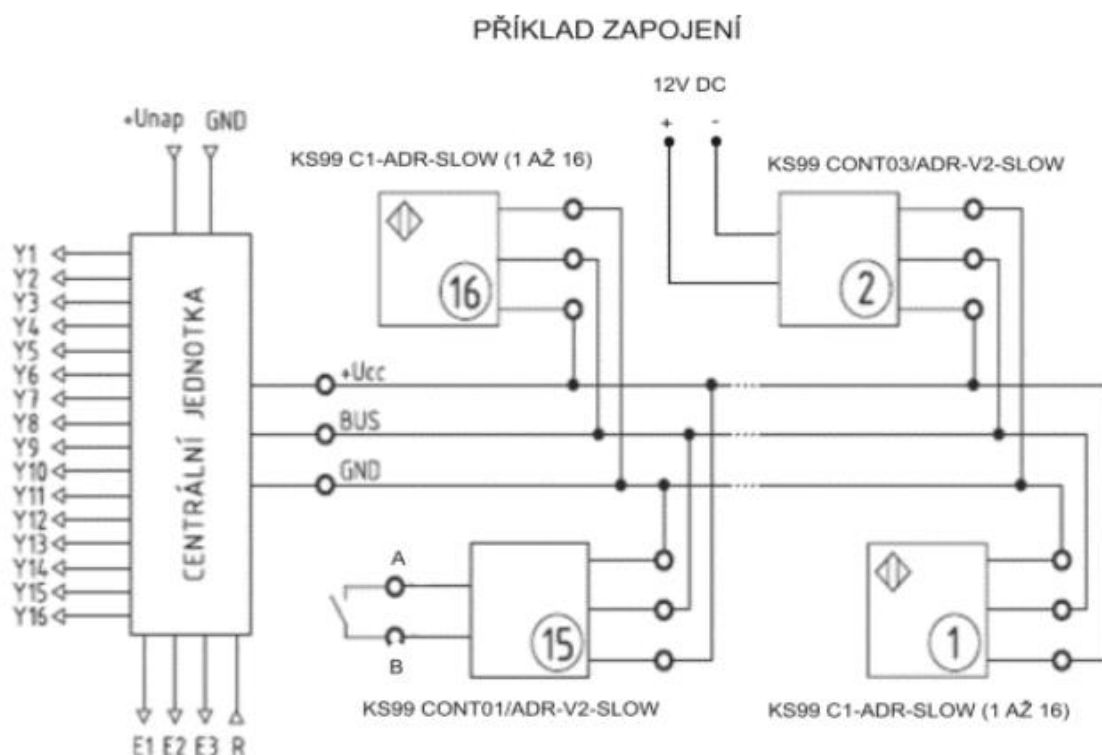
PŘÍKLAD ZAPOJENÍ

12V DC
+ -

+Unap GND

KS99 C1-ADR-SLOW (1 AŽ 16)

KS99 CONT03/ADR-V2-SLOW

Y1
Y2
Y3
Y4
Y5
Y6
Y7
Y8
Y9
Y10
Y11
Y12
Y13
Y14
Y15
Y16

CENTRÁLNÍ JEDNOTKA

16

2

+Ucc
BUS
GND

A
B

15

1

KS99 CONT01/ADR-V2-SLOW

KS99 C1-ADR-SLOW (1 AŽ 16)

E1 E2 E3 R